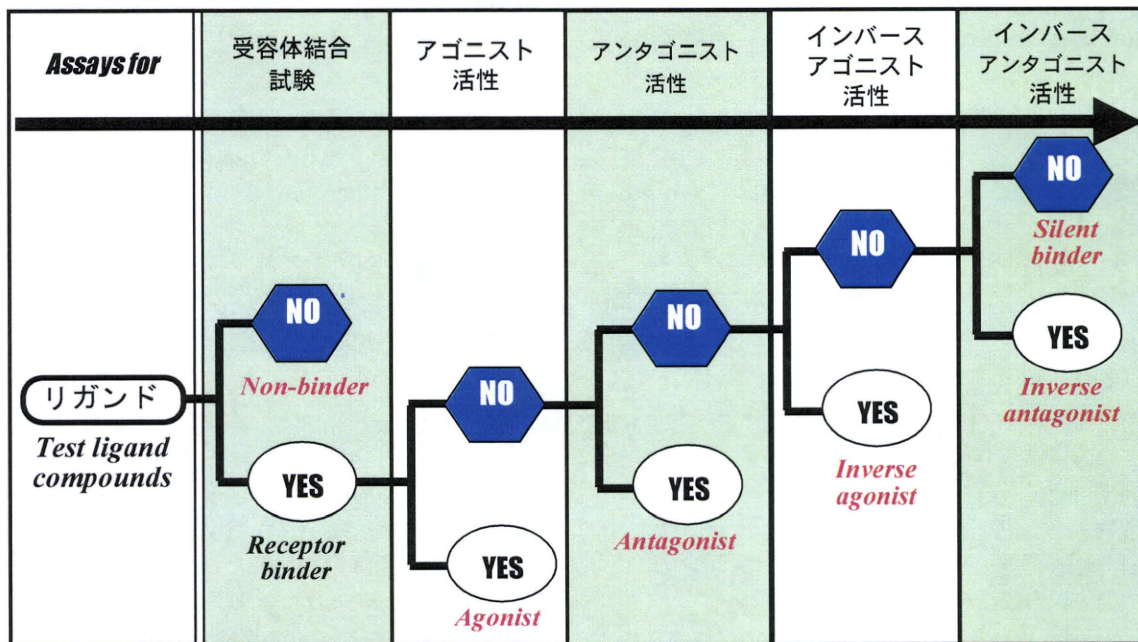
| Assays for | 受容体結合試験 | アゴニスト活性 | アンタゴニスト活性 | インバースアゴニスト活性 | インバースアンタゴニスト活性 |
|---|---|---|---|---|---|

NO
Silent binder
YES
Inverse antagonist

NO
YES
Inverse agonist

NO
YES
Antagonist

NO
YES
Agonist

NO
Non-binder
YES
Receptor binder

リガンド
Test ligand compounds